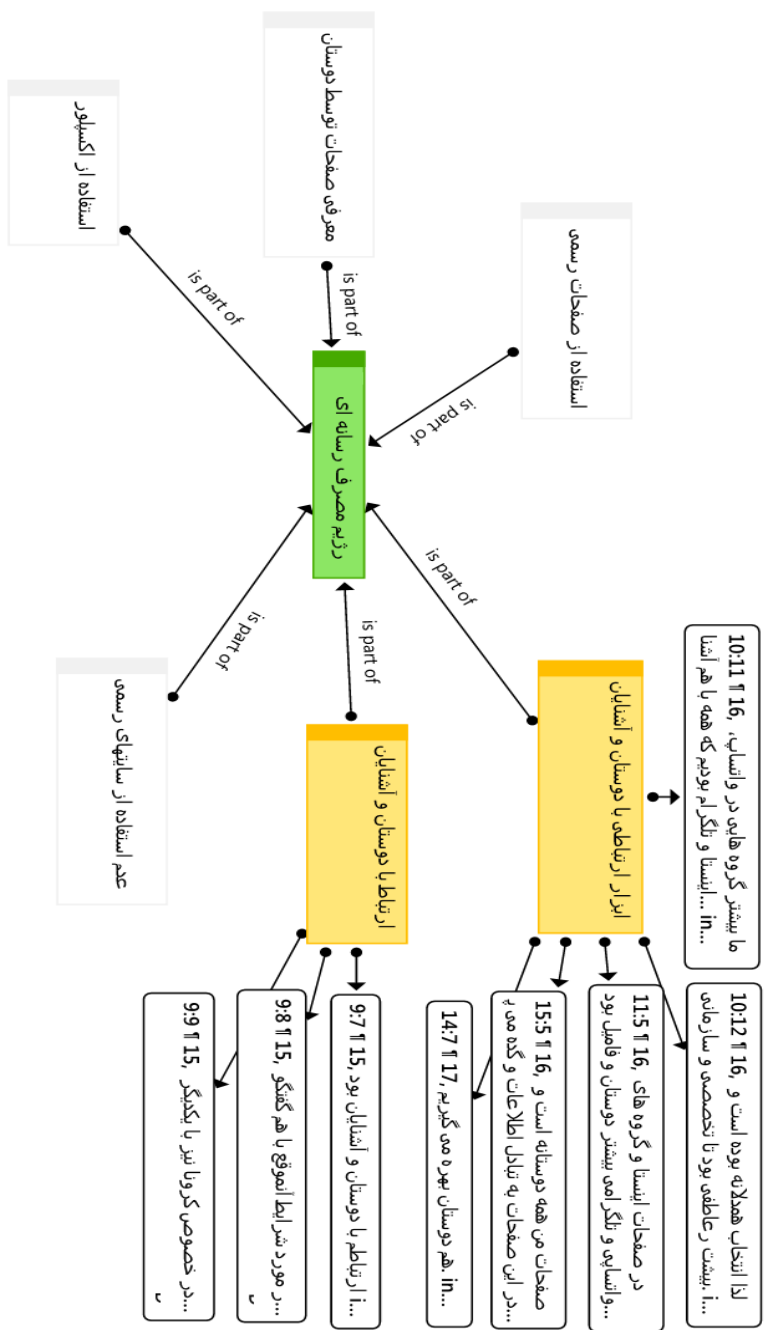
معرفی صفحات توسط دوستان

استفاده از اکسپلور

استفاده از صفحات رسمی

is part of

is part of

is part of

رژیم مصرف رسانه ای

is part of

is part of

is part of

عدم استفاده از سایتهای رسمی

ارتباط با دوستان و آشنایان

ابزار ارتباط با دوستان و آشنایان

10:11 ¶ 16, ما بیشتر گروه هایی در واتساپ، ...in اینستا و تلگرام بودیم که همه با هم آشنا

10:12 ¶ 16, لذا انتخاب هدفدار بوده است و ...نا بیشتر رعاطفی بود تا تخصصی و سازمانی

11:5 ¶ 16, در صفحات اینستا و گروه های ...واتساپ و تلگرامی بیشتر دوستان و فامیل بود

15:5 ¶ 16, صفحات من همه دوستانه است و ...در این صفحات به تبادل اطلاعات و گپ می پ

14:7 ¶ 17, ...in هم دوستان بهره می گیریم

9:7 ¶ 15, ...ارتباط با دوستان و آشنایان بود

9:8 ¶ 15, ...در مورد شرایط اموقع با هم گفتگو

9:9 ¶ 15, ...در خصوص کرونا نیز با یکدیگر